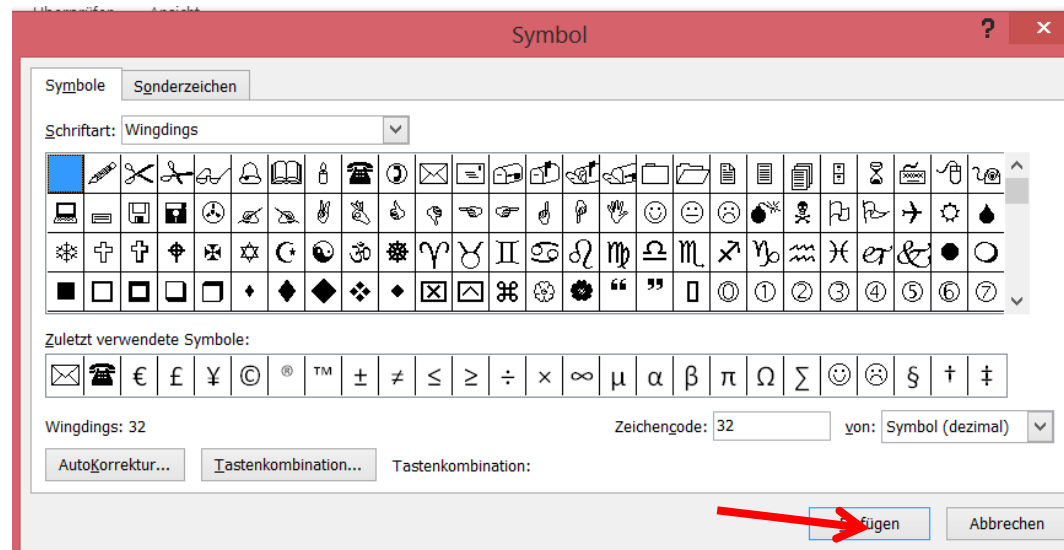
Symbol

?

Symbole | Sonderzeichen

Schriftart: Wingdings

Zuletzt verwendete Symbole:

✉ ☎ € £ ¥ © ® ™ ± ≠ ≤ ≥ ÷ × ∞ μ α β π Ω ∑ ☺ ☹ § † ‡

Wingdings: 32

Zeichencode: 32

von: Symbol (dezimal)

AutoKorrektur... | Tastenkombination... | Tastenkombination:

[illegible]fügen | Abbrechen